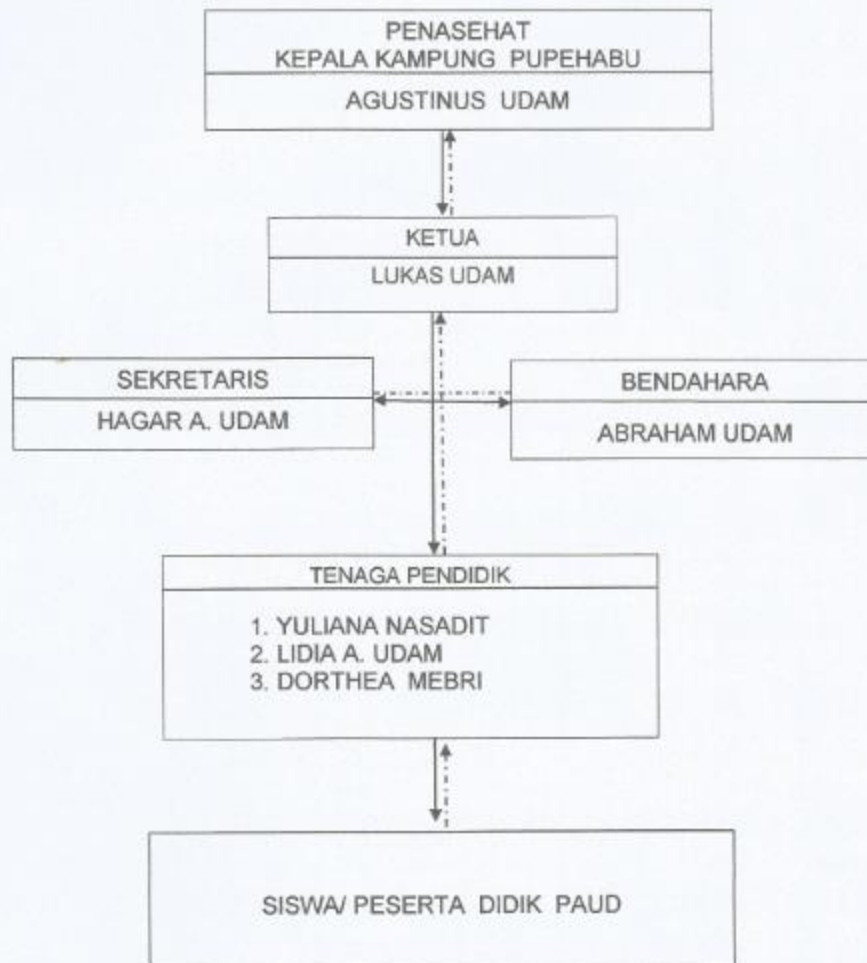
PENASEHAT
KEPALA KAMPUNG PUPEHABU

AGUSTINUS UDAM

KETUA

LUKAS UDAM

SEKRETARIS

HAGAR A. UDAM

BENDAHARA

ABRAHAM UDAM

TENAGA PENDIDIK

1. YULIANA NASADIT
2. LIDIA A. UDAM
3. DORTHEA MEBRI

SISWA/ PESERTA DIDIK PAUD